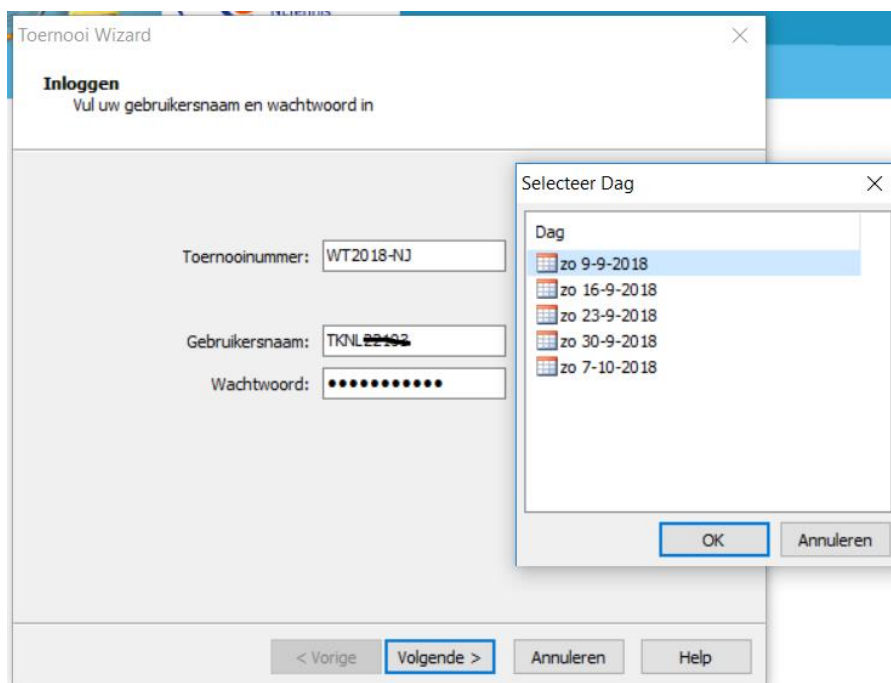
Toernooi Wizard

**Inloggen**
Vul uw gebruikersnaam en wachtwoord in

Toernooinummer: WT2018-NJ

Gebruikersnaam: TKNL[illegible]

Wachtwoord: ●●●●●●●●●●●●

Selecteer Dag

Dag
zo 9-9-2018
zo 16-9-2018
zo 23-9-2018
zo 30-9-2018
zo 7-10-2018

OK Annuleren

< Vorige Volgende > Annuleren Help